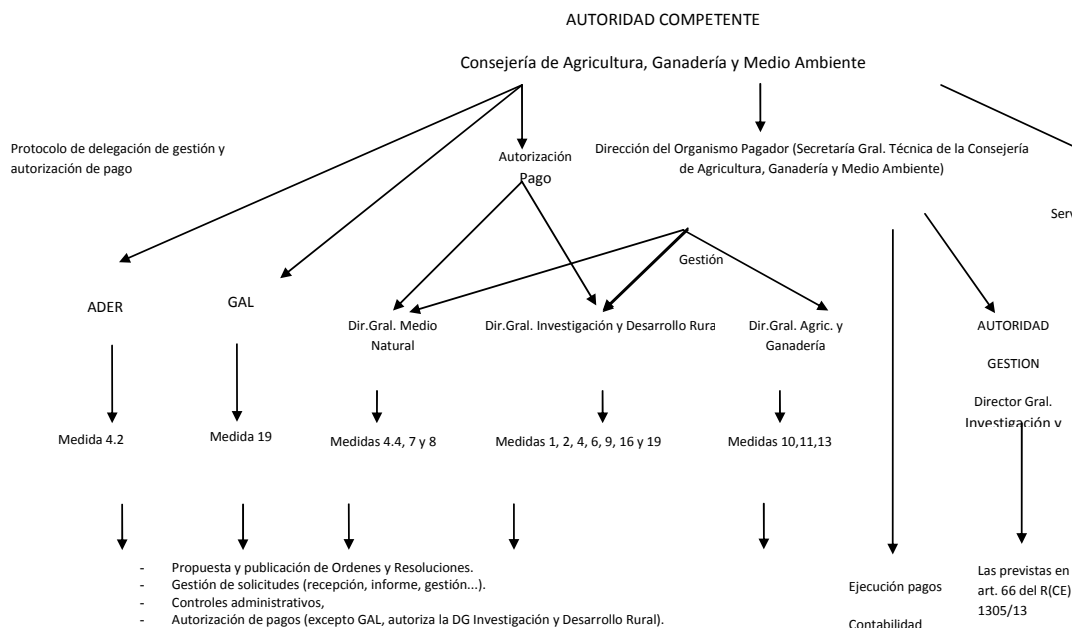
AUTORIDAD COMPETENTE

Consejería de Agricultura, Ganadería y Medio Ambiente

Protocolo de delegación de gestión y autorización de pago

Autorización Pago

Dirección del Organismo Pagador (Secretaría Gral. Técnica de la Consejería de Agricultura, Ganadería y Medio Ambiente)

Serv

Gestión

ADER

GAL

Dir.Gral. Medio Natural

Dir.Gral. Investigación y Desarrollo Rura

Dir.Gral. Agric. y Ganadería

AUTORIDAD

GESTION

Director Gral. Investigación y

Medida 4.2

Medida 19

Medidas 4.4, 7 y 8

Medidas 1, 2, 4, 6, 9, 16 y 19

Medidas 10,11,13

- Propuesta y publicación de Ordenes y Resoluciones.
- Gestión de solicitudes (recepción, informe, gestión...).
- Controles administrativos,
- Autorización de pagos (excepto GAL, autoriza la DG Investigación y Desarrollo Rural).

Ejecución pagos

Contabilidad

Las previstas en art. 66 del R(CE) 1305/13